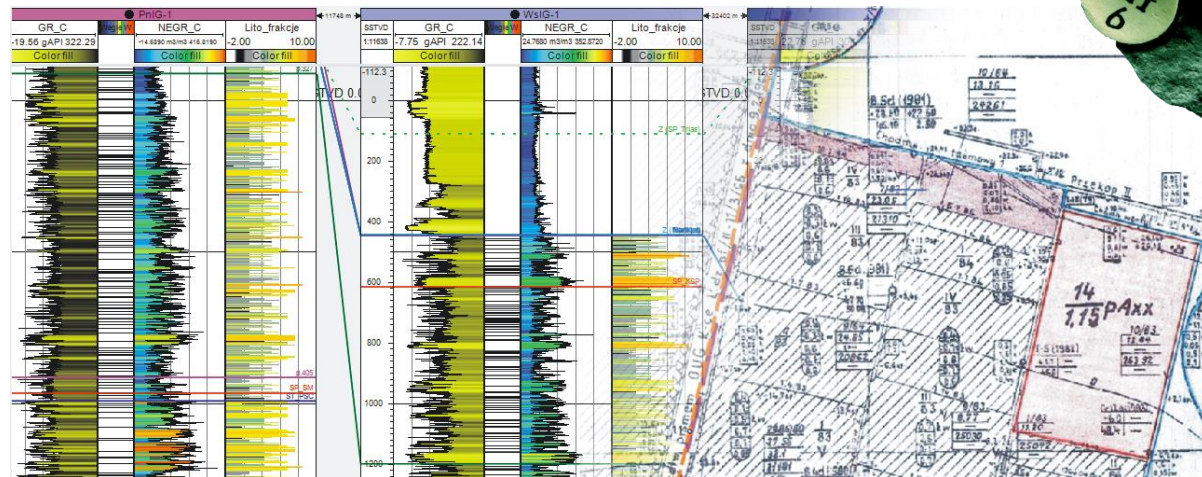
PniG-1
GR_C
-19.56 gAPI 322.29
Color fill
NEGR_C
-14.6290 m3/m3 416.0190
Color fill
Lito_frakcje
-2.00 10.00
Color fill
11748 m
SSTVD
1:11638
WslG-1
GR_C
-7.75 gAPI 222.14
Color fill
NEGR_C
24.7680 m3/m3 352.8720
Color fill
Lito_frakcje
-2.00 10.00
Color fill
32402 m
SSTVD
-112.3
0
200
400
600
800
1000
1200
STVD 0.0
STVD 0.0
Z_ISP_Trias
SP_SM
SP_SM
ST_PSC
10/84
13.16
26261
8.Sd (1981)
Przekop II
14
1,15 pAxx
10/83
12.44
262.92
IV
83